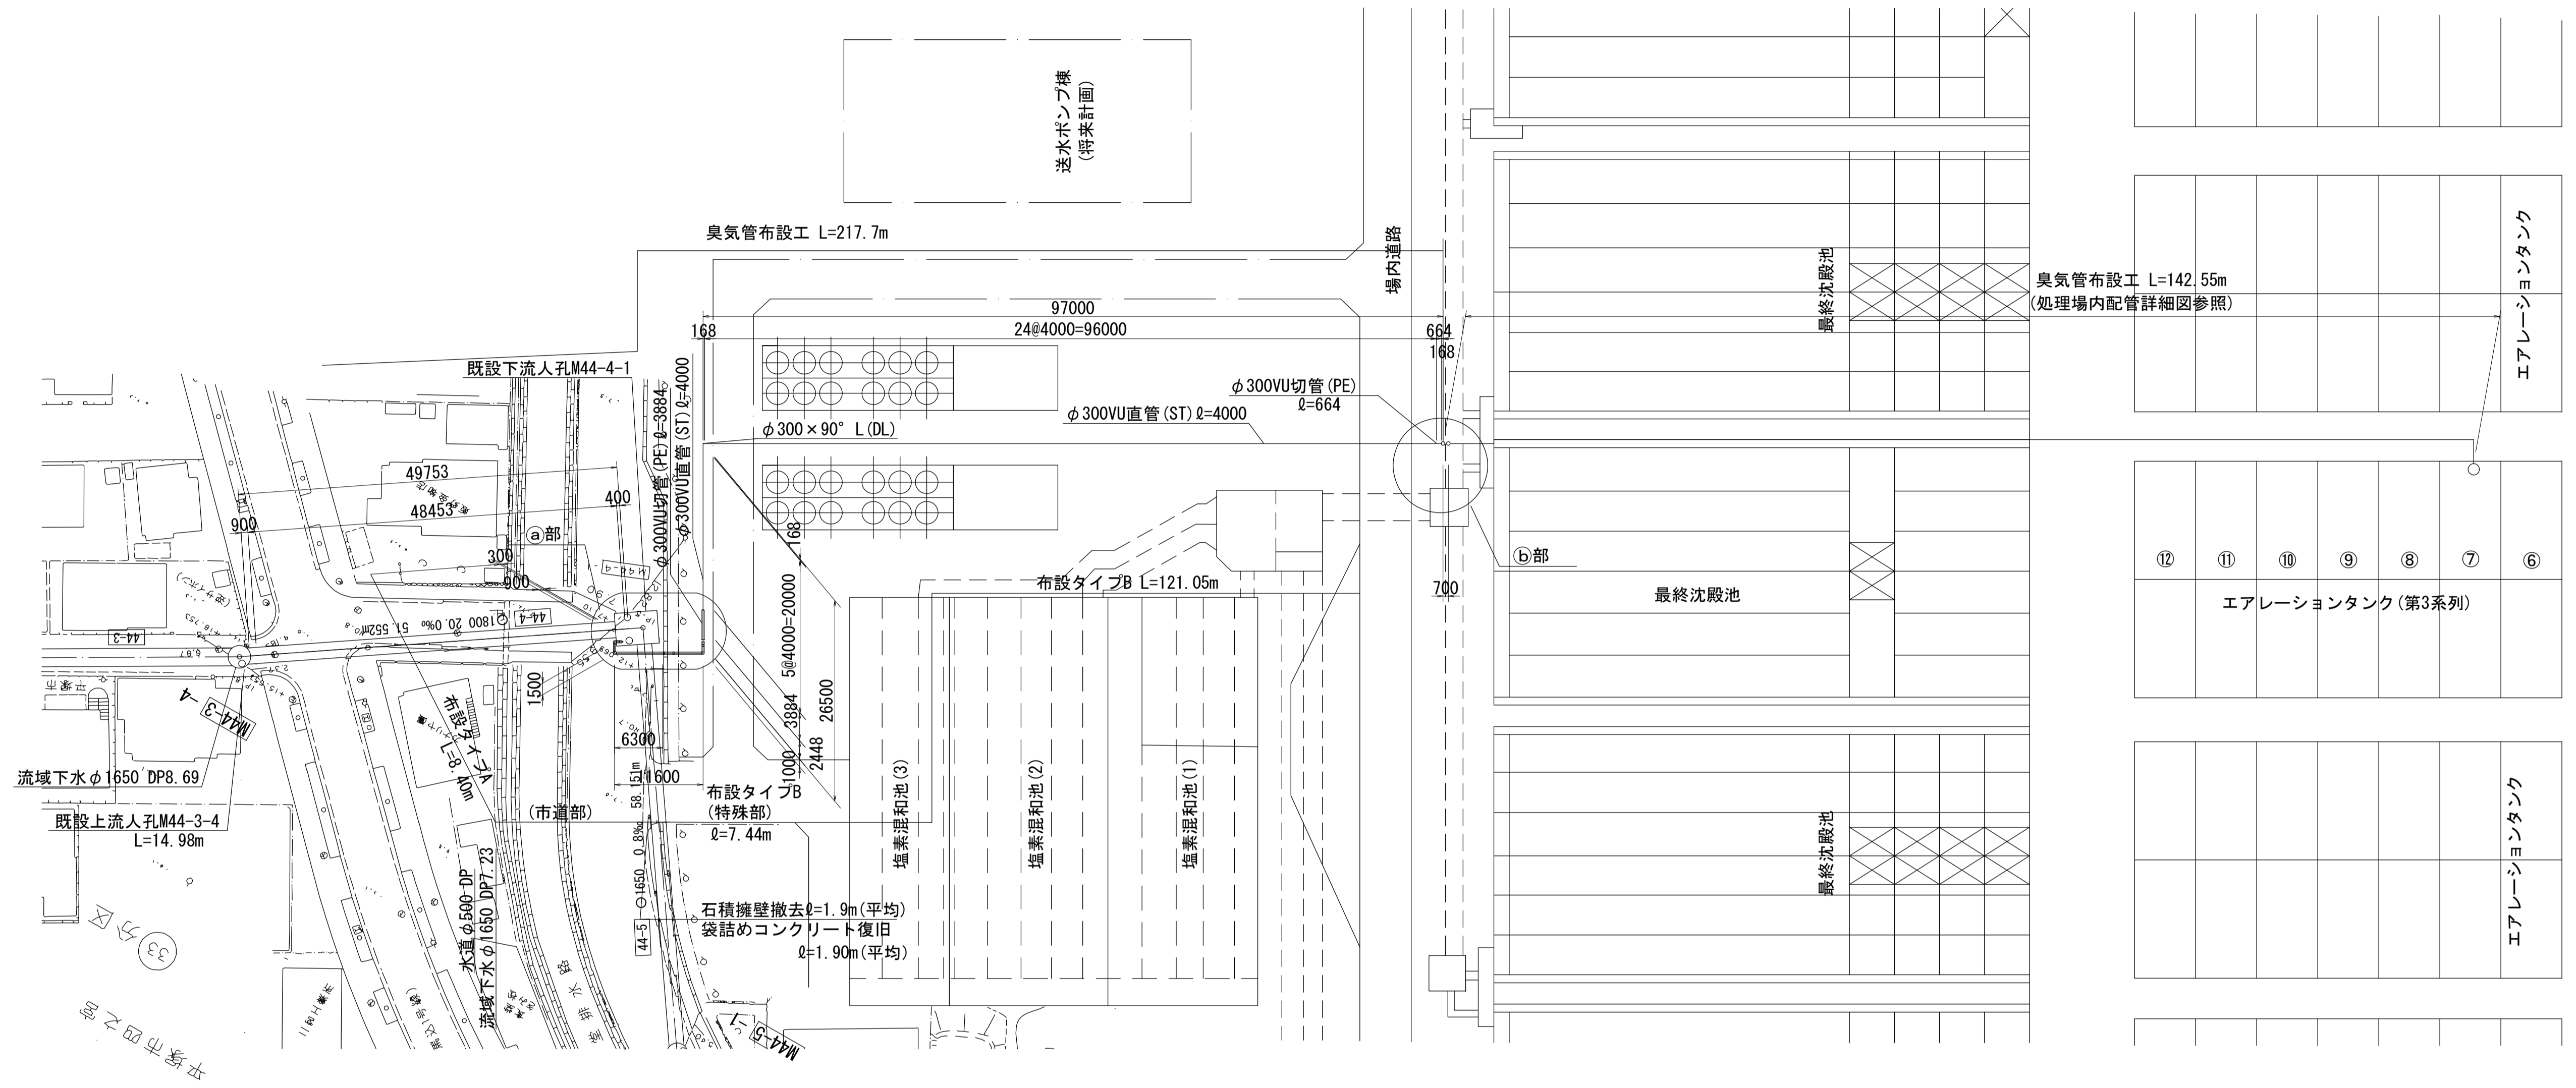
送水ポンプ棟
(将来計画)

臭気管布設工 L=217.7m

場内道路

97000
168
24@4000=96000
664
168

臭気管布設工 L=142.55m
(処理場内配管詳細図参照)

最終沈殿池

エアレーションタンク

既設下流人孔M44-4-1

$\phi$300VU切管(PE) ℓ=3884
$\phi$300VU直管(ST) ℓ=4000

$\phi$300VU切管(PE)
ℓ=664

$\phi$300VU直管(ST) ℓ=4000

$\phi$300×90° L(DL)

49753
48453
400
900
ⓐ部
300
900

ⓑ部

700

最終沈殿池

⑫ ⑪ ⑩ ⑨ ⑧ ⑦ ⑥

エアレーションタンク(第3系列)

布設タイプB L=121.05m

168
5@4000=20000
26500
3884
2448
1000

44-3
44-4
$\phi$1800 20.0‰ 51.552m

M44-3-4

布設タイプA
L=8.40m

1500
6300
1600
58.151m

流域下水$\phi$1650 DP8.69

既設上流人孔M44-3-4
L=14.98m

(市道部)

布設タイプB
(特殊部)
ℓ=7.44m

塩素混和池(3)
塩素混和池(2)
塩素混和池(1)

最終沈殿池

エアレーションタンク

0.8‰
$\phi$1650

石積擁壁撤去ℓ=1.9m(平均)
袋詰めコンクリート復旧
ℓ=1.90m(平均)

44-5

水道$\phi$500 DP
流域下水$\phi$1650 DP7.23

M44-5

(33)
平塚市四之宮